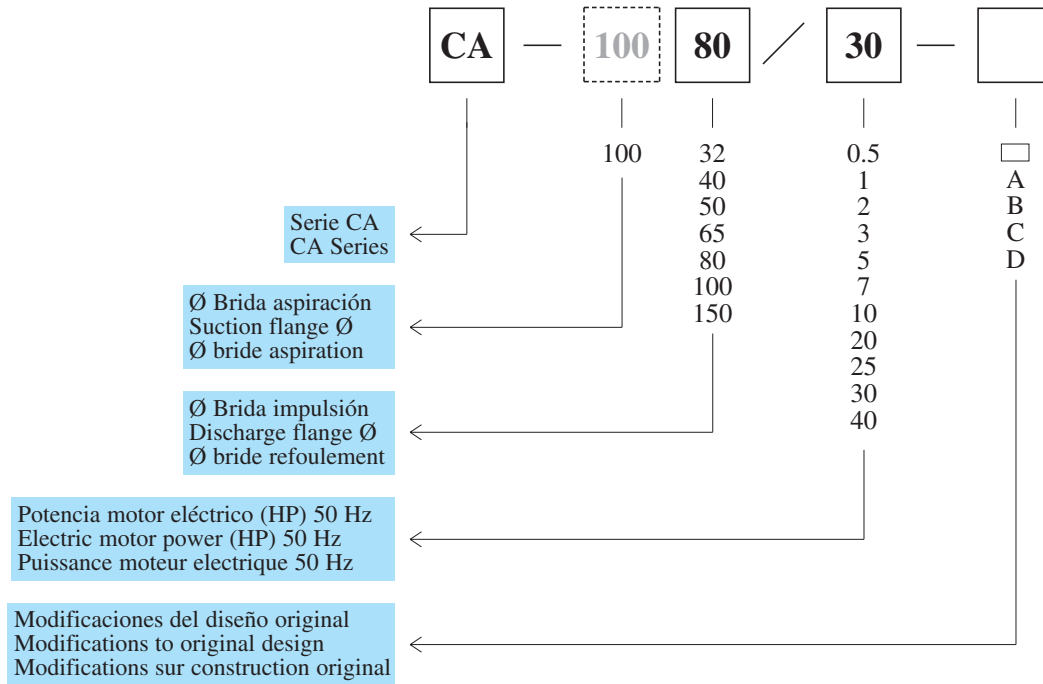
CA — 100 80 / 30 —

100

32
40
50
65
80
100
150

0.5
1
2
3
5
7
10
20
25
30
40

A
B
C
D

Serie CA
CA Series

Ø Brida aspiración
Suction flange Ø
Ø bride aspiration

Ø Brida impulsión
Discharge flange Ø
Ø bride refoulement

Potencia motor eléctrico (HP) 50 Hz
Electric motor power (HP) 50 Hz
Puissance moteur electrique 50 Hz

Modificaciones del diseño original
Modifications to original design
Modifications sur construction original